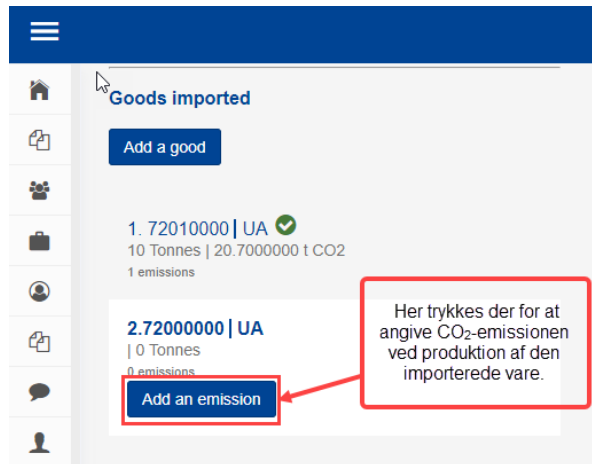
Goods imported

Add a good

1. 72010000 | UA
10 Tonnes | 20.7000000 t CO2
1 emissions

2.72000000 | UA
| 0 Tonnes
0 emissions

Add an emission

Her trykkes der for at angive $CO_2$-emissionen ved produktion af den importerede vare.